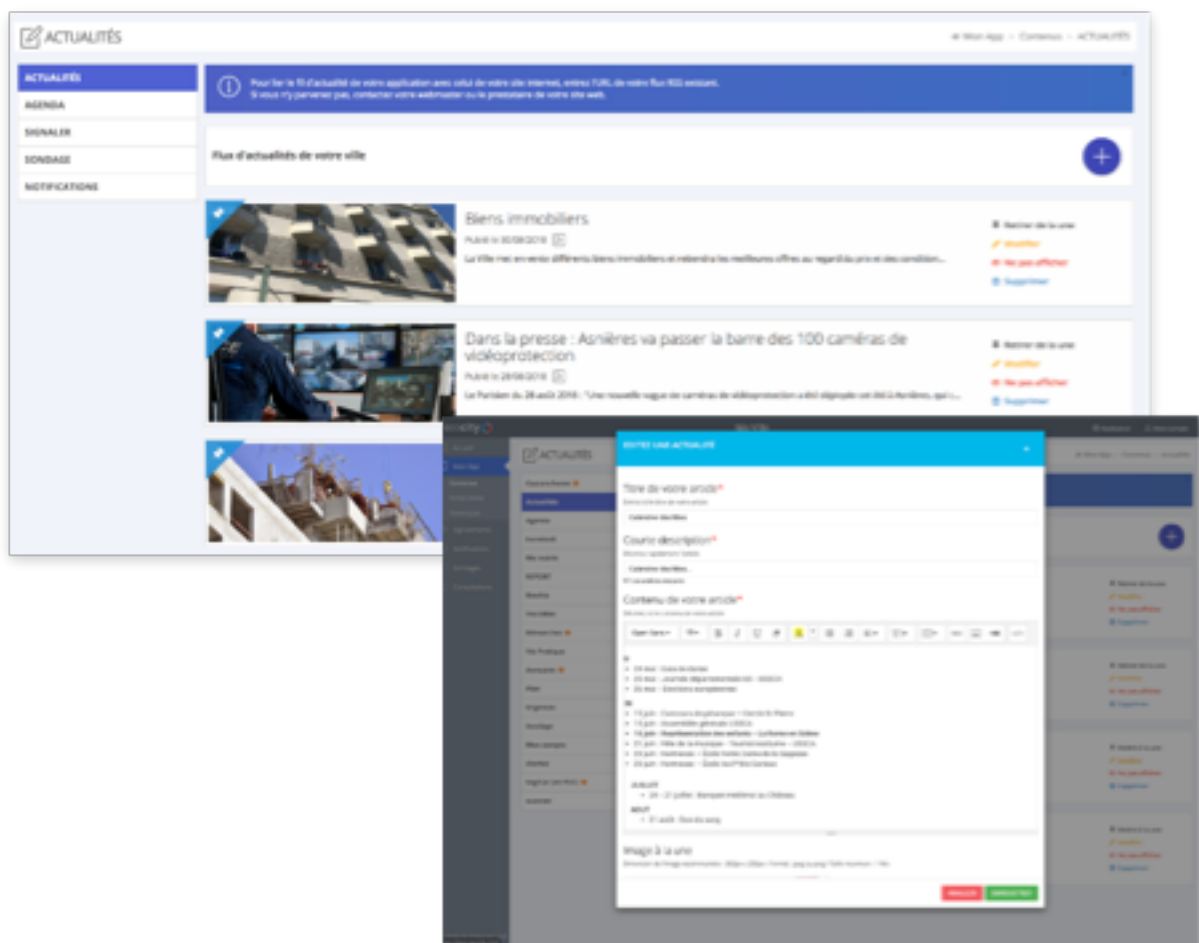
ACTUALITÉS

Mon App > Contenus > ACTUALITÉS

ACTUALITÉS
AGENDA
SIGNALER
SONDAGE
NOTIFICATIONS

Pour lier le fil d'actualité de votre application avec celui de votre site internet, entrez l'URL de votre flux RSS existant.
Si vous n'y parvenez pas, contactez votre webmaster ou le prestataire de votre site web.

Flux d'actualités de votre ville

Biens immobiliers
Publié le 30/08/2018
La Ville met en vente différents biens immobiliers et rebondit les meilleures offres au regard du prix et des condition...

Retirer de la une
Modifier
Ne pas afficher
Supprimer

Dans la presse : Asnières va passer la barre des 100 caméras de vidéoprotection
Publié le 28/08/2018
Le Parisien du 28 août 2018 : "Une nouvelle vague de caméras de vidéoprotection a été déployée cet été à Asnières, qui ...

Retirer de la une
Modifier
Ne pas afficher
Supprimer

ÉDITEZ UNE ACTUALITÉ

Titre de votre article*
Calendrier des fêtes

Courte description*
Calendrier des fêtes...

Contenu de votre article*

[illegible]

Image à la une

ANNULER
ENREGISTRER